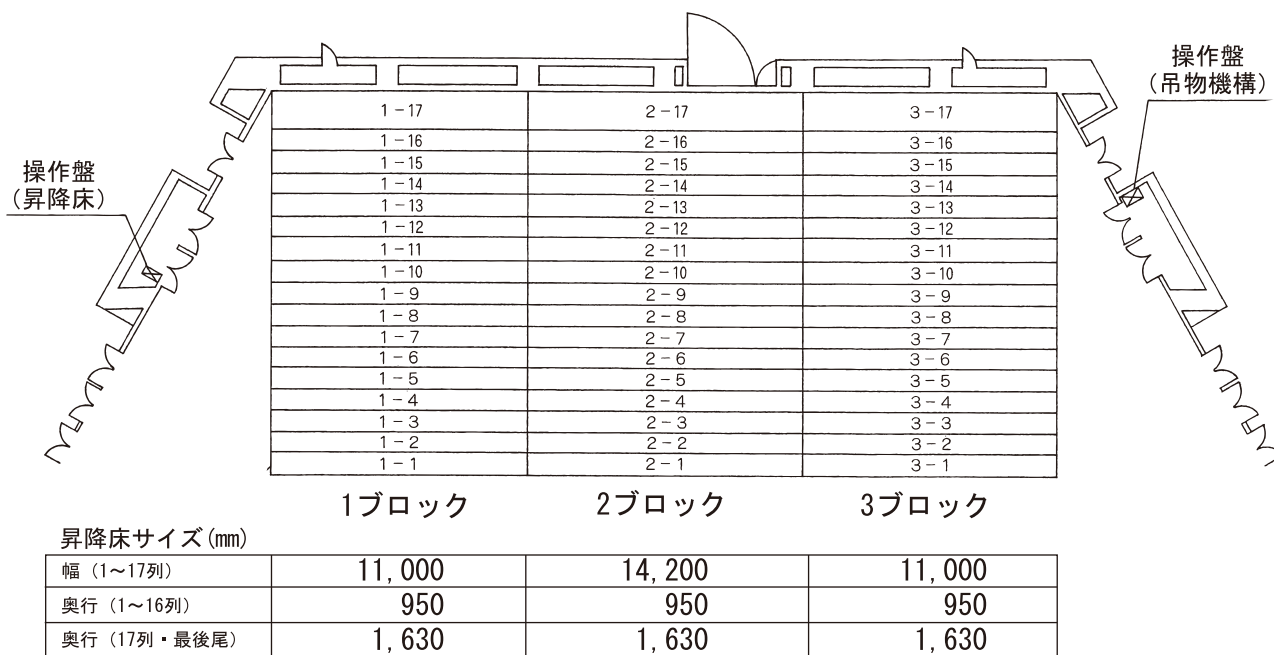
操作盤
(吊物機構)

操作盤
(昇降床)

| 1－17 | 2－17 | 3－17 |
|---|---|---|
| 1－16 | 2－16 | 3－16 |
| 1－15 | 2－15 | 3－15 |
| 1－14 | 2－14 | 3－14 |
| 1－13 | 2－13 | 3－13 |
| 1－12 | 2－12 | 3－12 |
| 1－11 | 2－11 | 3－11 |
| 1－10 | 2－10 | 3－10 |
| 1－9 | 2－9 | 3－9 |
| 1－8 | 2－8 | 3－8 |
| 1－7 | 2－7 | 3－7 |
| 1－6 | 2－6 | 3－6 |
| 1－5 | 2－5 | 3－5 |
| 1－4 | 2－4 | 3－4 |
| 1－3 | 2－3 | 3－3 |
| 1－2 | 2－2 | 3－2 |
| 1－1 | 2－1 | 3－1 |

1ブロック　2ブロック　3ブロック

昇降床サイズ(mm)

| | | | |
|---|---|---|---|
| 幅 (1～17列) | 11,000 | 14,200 | 11,000 |
| 奥行 (1～16列) | 950 | 950 | 950 |
| 奥行 (17列・最後尾) | 1,630 | 1,630 | 1,630 |